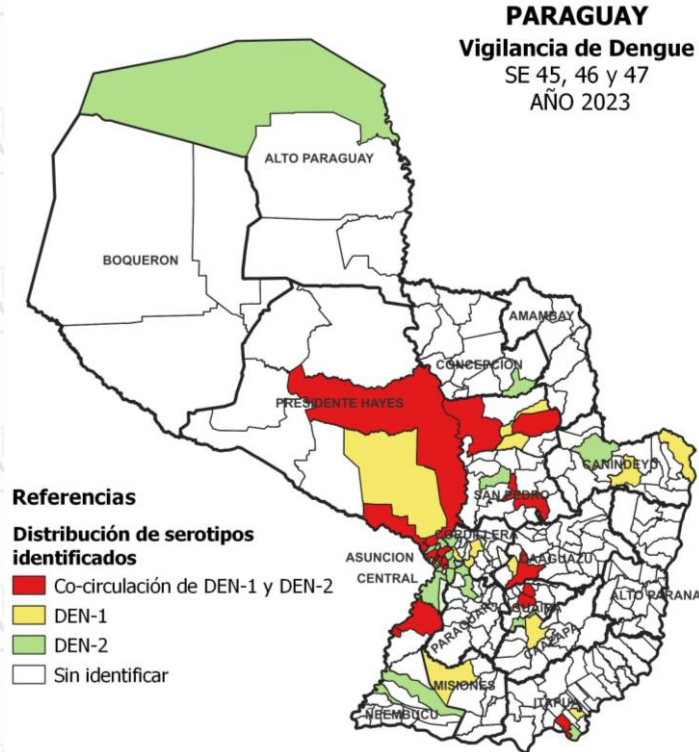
PARAGUAY
Vigilancia de Dengue
SE 45, 46 y 47
AÑO 2023

ALTO PARAGUAY
BOQUERON
AMAMBAY
CONCEPCION
PRESIDENTE HAYES
CANINDEYU
SAN PEDRO
CORDILLERA
ASUNCION
CAAGUAZU
CENTRAL
ALTO PARANA
GUAIRA
PARAGUARI
CAAZAPA
MISIONES
ITAPUA
NEEMBUCU

Referencias
Distribución de serotipos identificados
Co-circulación de DEN-1 y DEN-2
DEN-1
DEN-2
Sin identificar